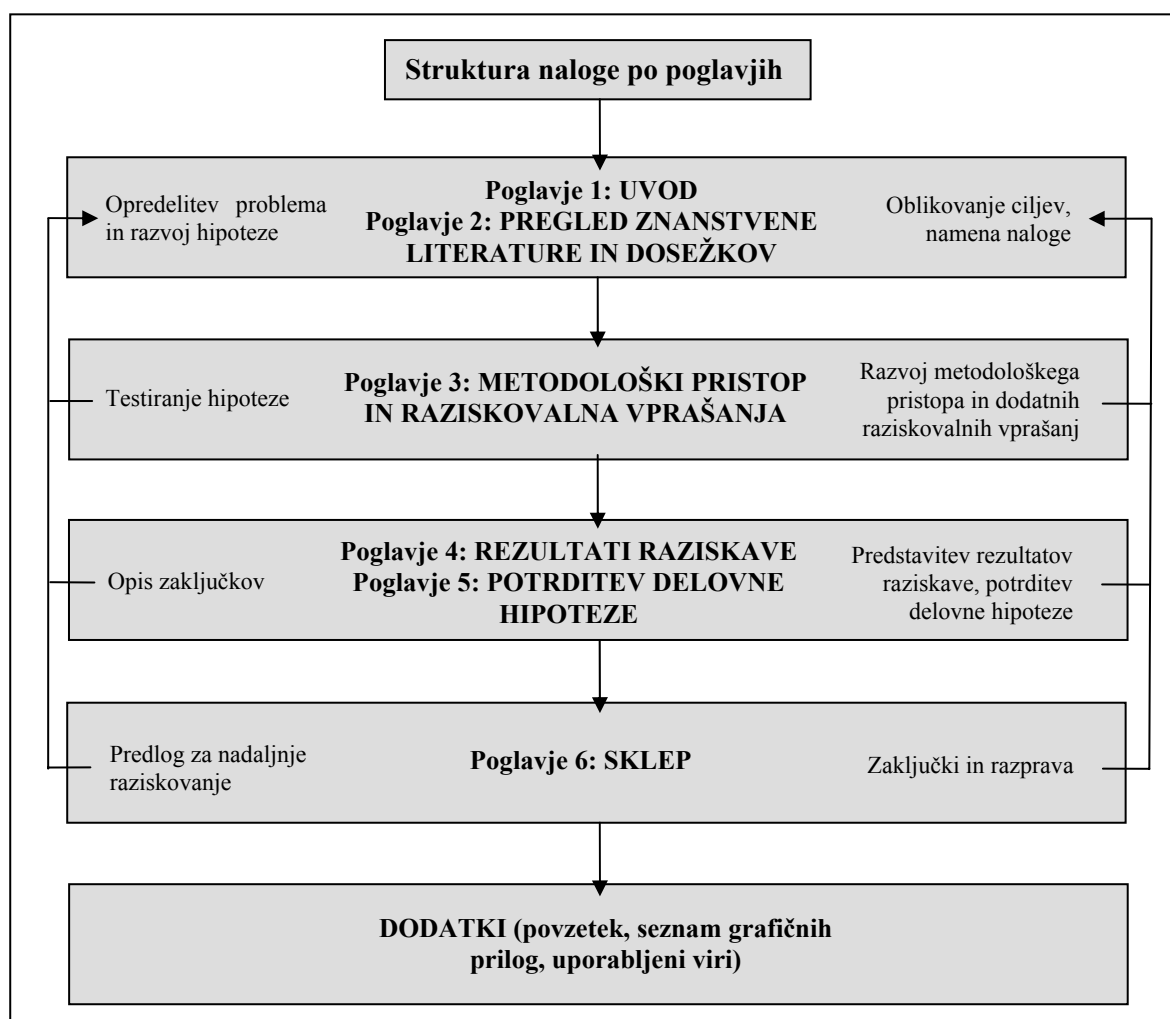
Struktura naloge po poglavjih

Opredelitev problema in razvoj hipoteze

Poglavje 1: UVOD
Poglavje 2: PREGLED ZNANSTVENE LITERATURE IN DOSEŽKOV

Oblikovanje ciljev, namena naloge

Testiranje hipoteze

Poglavje 3: METODOLOŠKI PRISTOP IN RAZISKOVALNA VPRAŠANJA

Razvoj metodološkega pristopa in dodatnih raziskovalnih vprašanj

Opis zaključkov

Poglavje 4: REZULTATI RAZISKAVE
Poglavje 5: POTRDITEV DELOVNE HIPOTEZE

Predstavitev rezultatov raziskave, potrditev delovne hipoteze

Predlog za nadaljnje raziskovanje

Poglavje 6: SKLEP

Zaključki in razprava

DODATKI (povzetek, seznam grafičnih prilog, uporabljeni viri)